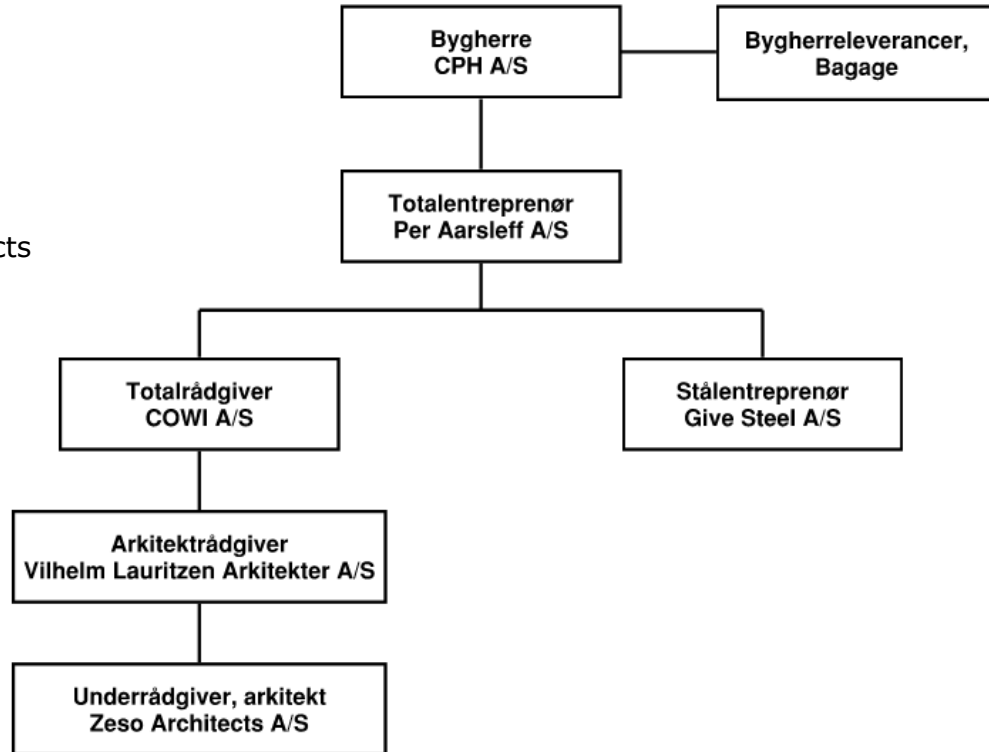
Bygherre
CPH A/S

Bygherreleverancer,
Bagage

cts

Totalentreprenør
Per Aarsleff A/S

Totalrådgiver
COWI A/S

Stålentreprenør
Give Steel A/S

Arkitektrådgiver
Vilhelm Lauritzen Arkitekter A/S

Underrådgiver, arkitekt
Zeso Architects A/S